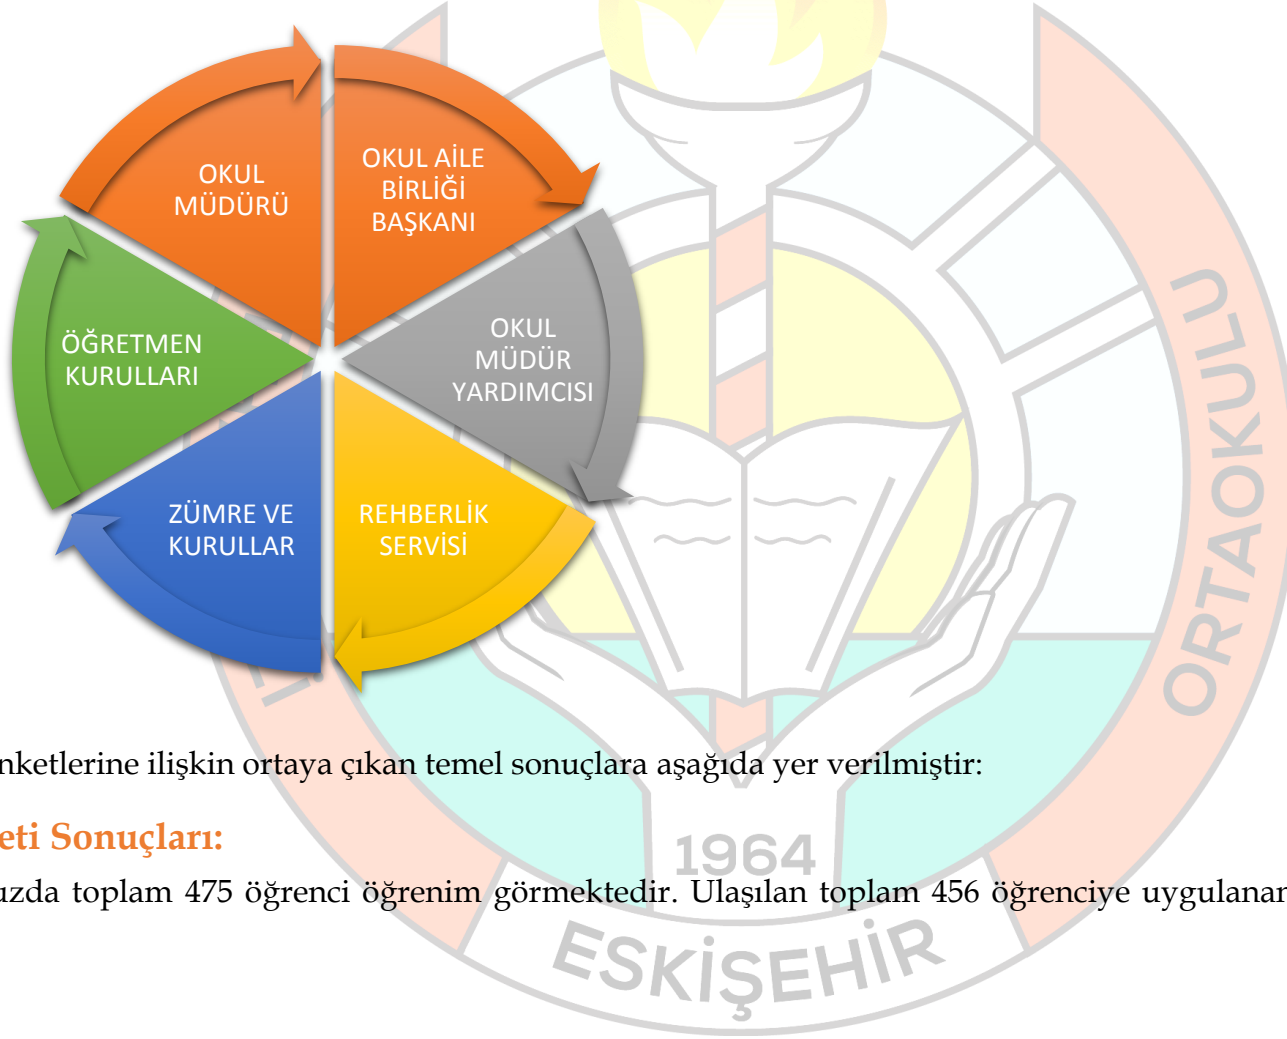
OKUL MÜDÜRÜ

OKUL AİLE BİRLİĞİ BAŞKANI

OKUL MÜDÜR YARDIMCISI

REHBERLİK SERVİSİ

ZÜMRE VE KURULLAR

ÖĞRETMEN KURULLARI

nketlerine ilişkin ortaya çıkan temel sonuçlara aşağıda yer verilmiştir:

eti Sonuçları:

uzda toplam 475 öğrenci öğrenim görmektedir. Ulaşılan toplam 456 öğrenciye uygulanan

ORTAOKULU

1964

ESKİŞEHİR